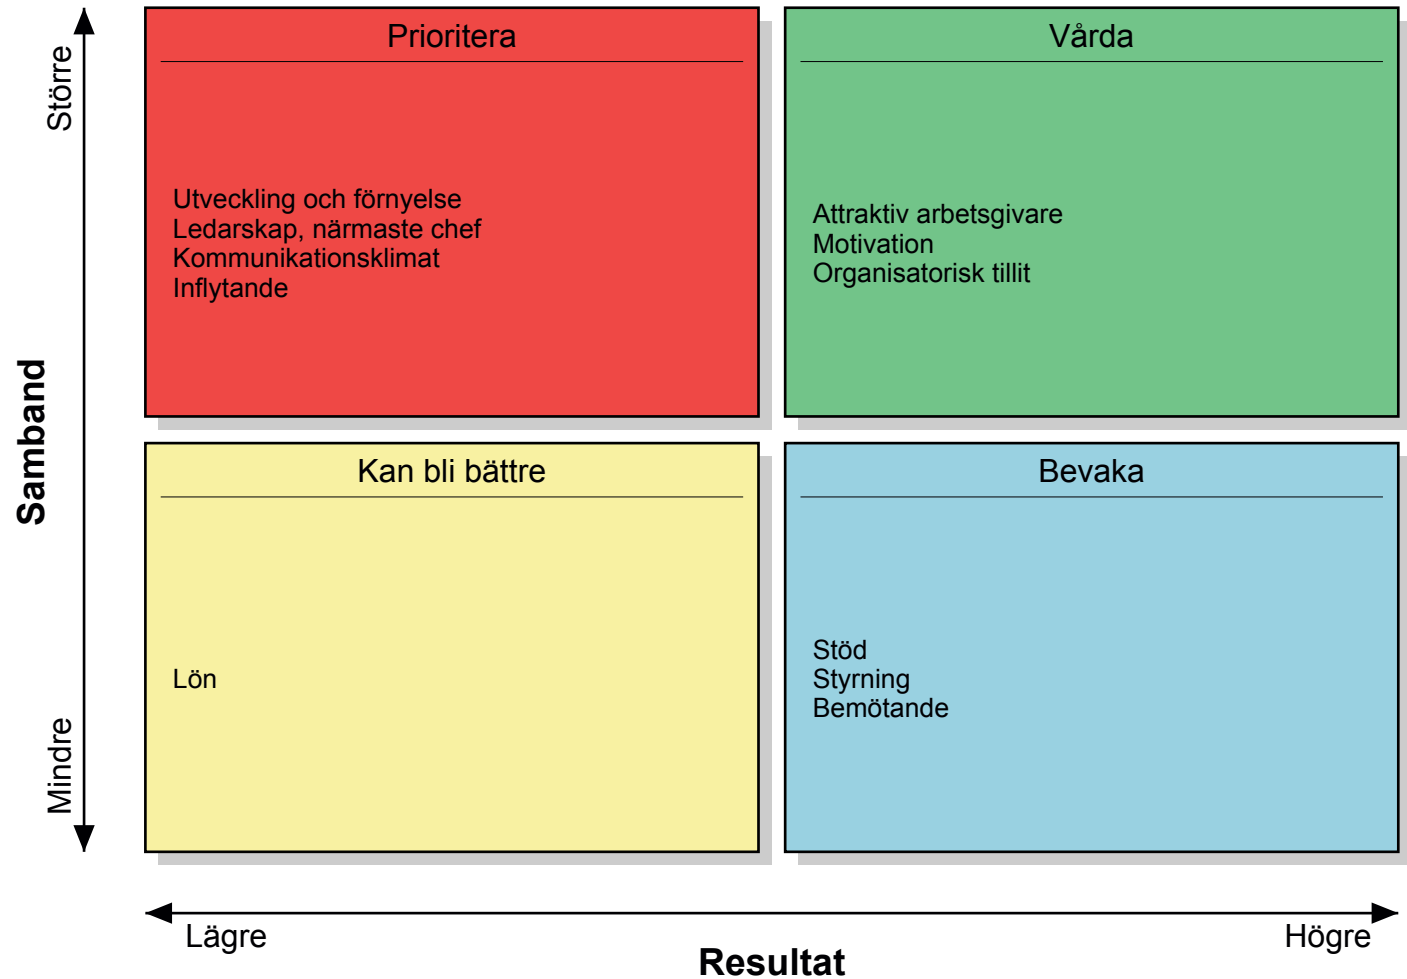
Större

Samband

Mindre

Prioritera

Utveckling och förnyelse
Ledarskap, närmaste chef
Kommunikationsklimat
Inflytande

Vårda

Attraktiv arbetsgivare
Motivation
Organisatorisk tillit

Kan bli bättre

Lön

Bevaka

Stöd
Styrning
Bemötande

Lägre

Högre

Resultat